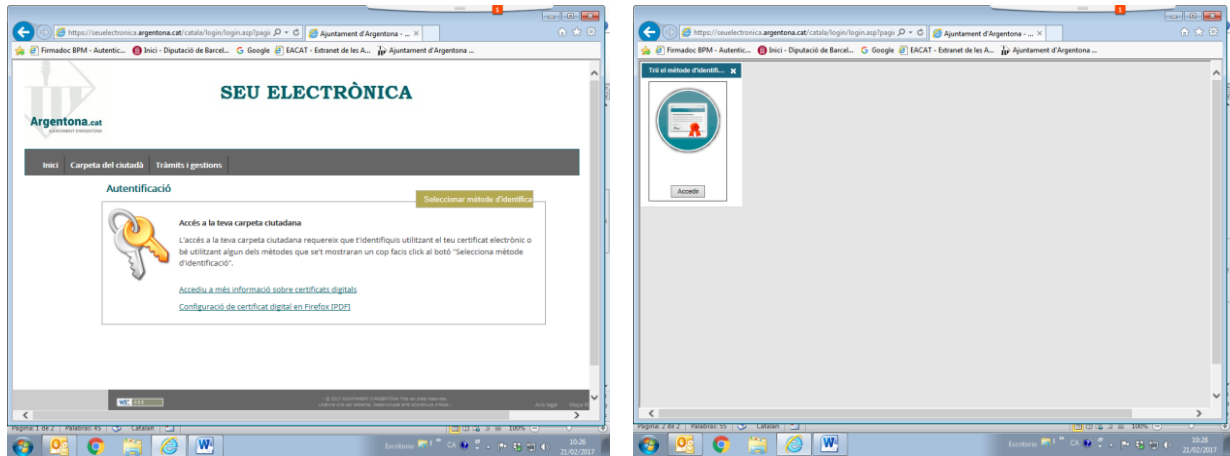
https://seuelectronica.argentona.cat/catala/login/login.asp?pagi
Ajuntament d'Argentona - ...
Firmadoc BPM - Autentic...
Inici - Diputació de Barcel...
Google
EACAT - Extranet de les A...
Ajuntament d'Argentona ...

Argentona.cat
AJUNTAMENT D'ARGENTONA

SEU ELECTRÒNICA

Inici
Carpeta del ciutadà
Tràmits i gestions

Autentificació

Seleccionar mètode d'identifica

Accés a la teva carpeta ciutadana

L'accés a la teva carpeta ciutadana requereix que t'identifiquis utilitzant el teu certificat electrònic o bé utilitzant algun dels mètodes que se't mostraran un cop facis click al botó "Selecciona mètode d'identificació".

Accediu a més informació sobre certificats digitals

Configuració de certificat digital en Firefox [PDF]

Avís legal
Mapa

Pàgina: 1 de 2
Paraules: 45
Català

Escritorio
CA
10:26
21/02/2017

https://seuelectronica.argentona.cat/catala/login/login.asp?pagi
Ajuntament d'Argentona - ...
Firmadoc BPM - Autentic...
Inici - Diputació de Barcel...
Google
EACAT - Extranet de les A...
Ajuntament d'Argentona ...

Trii el mètode d'identifi...

Accedir

Pàgina: 2 de 2
Paraules: 55
Català

Escritorio
CA
10:28
21/02/2017